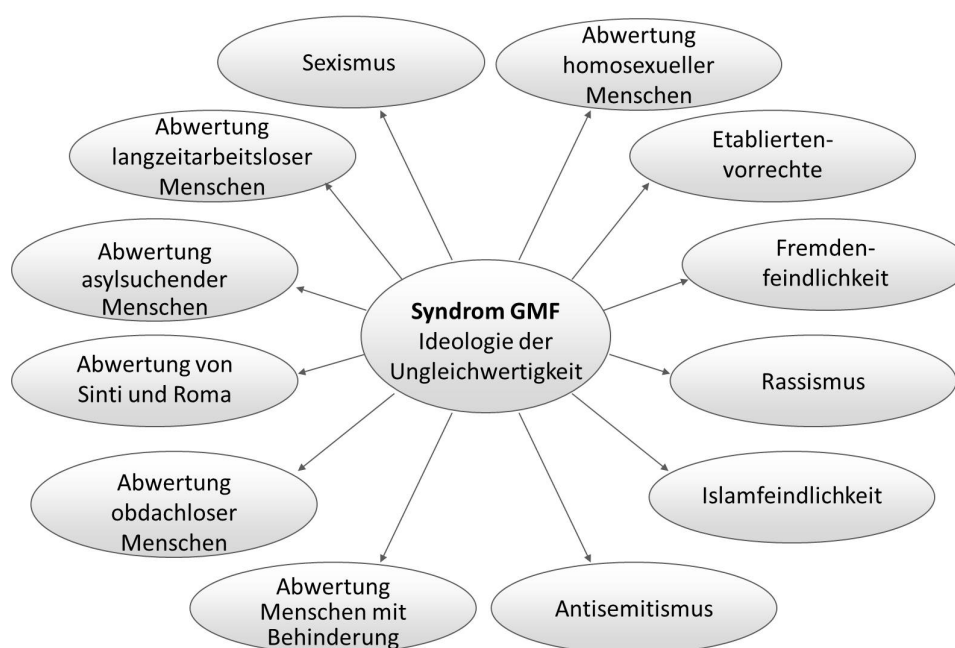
Syndrom GMF
Ideologie der Ungleichwertigkeit

Sexismus

Abwertung homosexueller Menschen

Etablierten-vorrechte

Fremden-feindlichkeit

Rassismus

Islamfeindlichkeit

Antisemitismus

Abwertung Menschen mit Behinderung

Abwertung obdachloser Menschen

Abwertung von Sinti und Roma

Abwertung asylsuchender Menschen

Abwertung langzeitarbeitsloser Menschen